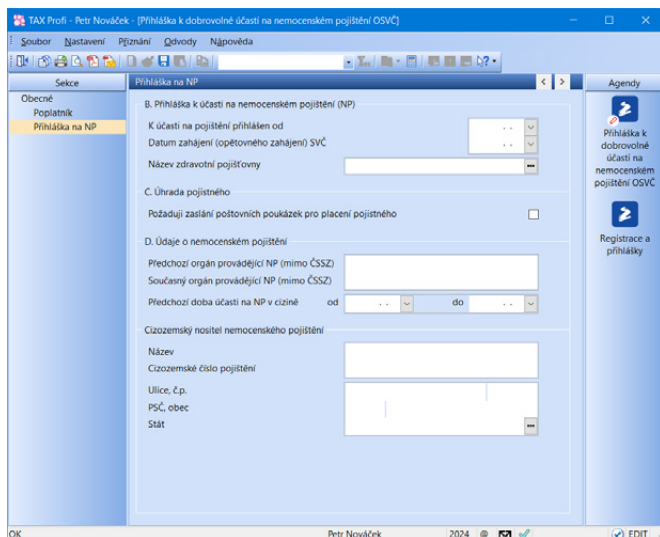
TAX Profi - Petr Nováček - [Přihláška k dobrovolné účasti na nemocenském pojištění OSVČ]

Soubor Nastavení Přiznání Odvody Nápověda

Sekce
Obecné
Poplatník
Přihláška na NP

Přihláška na NP

B. Přihláška k účasti na nemocenském pojištění (NP)
K účasti na pojištění přihlášen od
Datum zahájení (opětovného zahájení) SVČ
Název zdravotní pojišťovny

C. Úhrada pojistného
Požaduji zaslání poštovních poukázek pro placení pojistného

D. Údaje o nemocenském pojištění
Předchozí orgán provádějící NP (mimo ČSSZ)
Současný orgán provádějící NP (mimo ČSSZ)
Předchozí doba účasti na NP v cizině od do

Cizozemský nositel nemocenského pojištění
Název
Cizozemské číslo pojištění
Ulice, č.p.
PSČ, obec
Stát

Agendy
Přihláška k dobrovolné účasti na nemocenském pojištění OSVČ
Registrace a přihlášky

OK Petr Nováček 2024 EDIT